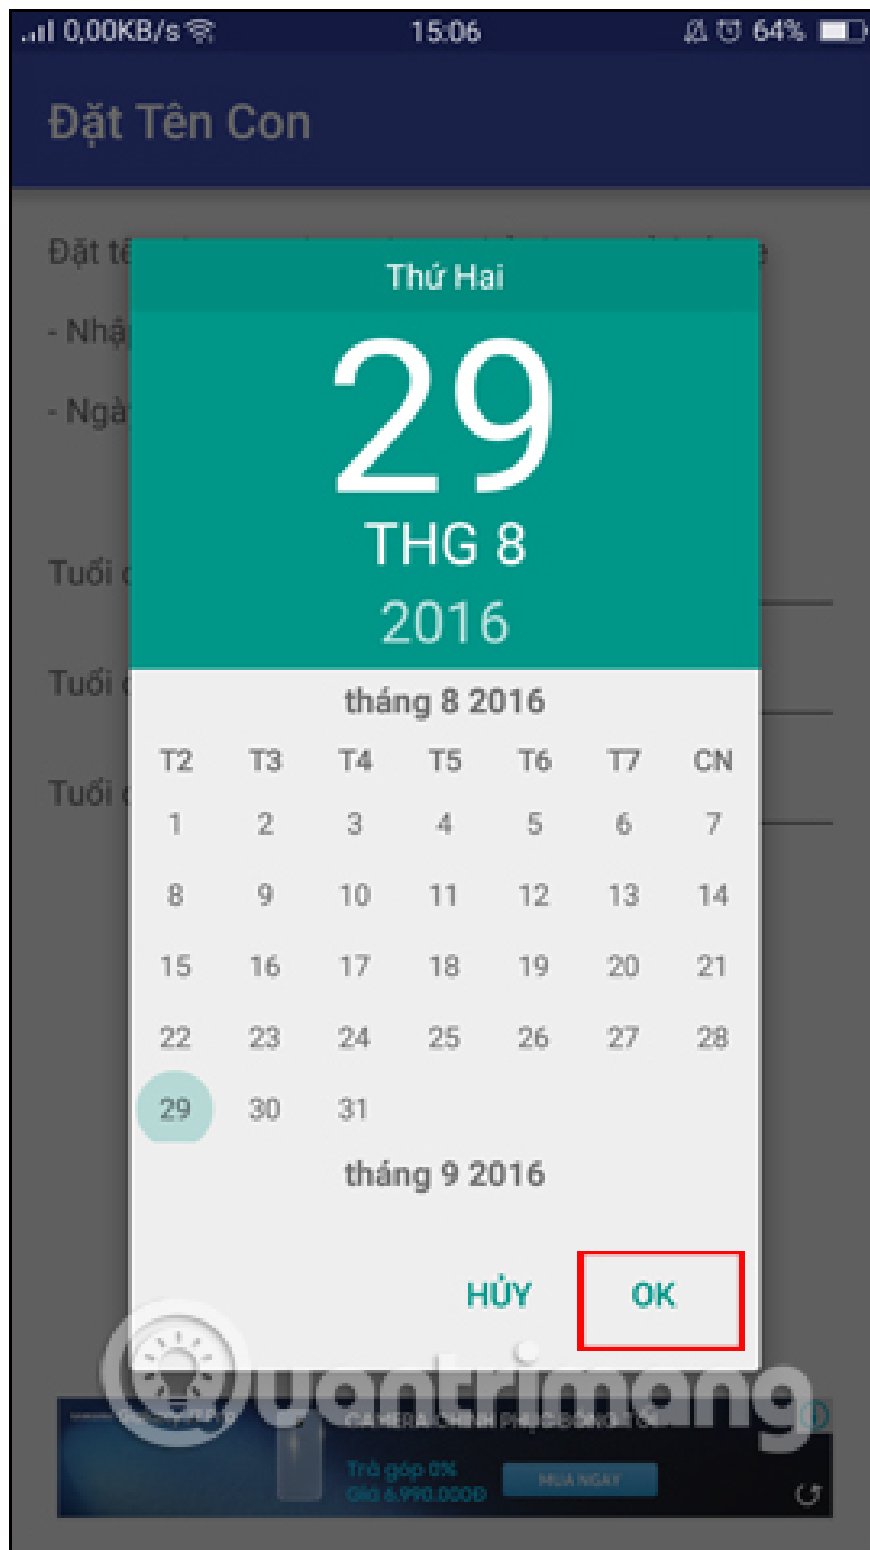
0,00KB/s 15:06 64%

Đặt Tên Con

Đặt tê

- Nhậ

- Ngà

Tuổi

Tuổi

Tuổi

Thứ Hai

29

THG 8

2016

tháng 8 2016

| T2 | T3 | T4 | T5 | T6 | T7 | CN |
|---|---|---|---|---|---|---|
| 1 | 2 | 3 | 4 | 5 | 6 | 7 |
| 8 | 9 | 10 | 11 | 12 | 13 | 14 |
| 15 | 16 | 17 | 18 | 19 | 20 | 21 |
| 22 | 23 | 24 | 25 | 26 | 27 | 28 |
| 29 | 30 | 31 | | | | |

tháng 9 2016

HỦY OK

quantrimang

CAMERA CHÍNH PHỤ BOKEH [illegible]

Trả góp 0%

Giá 6.990.000Đ

MUA NGAY